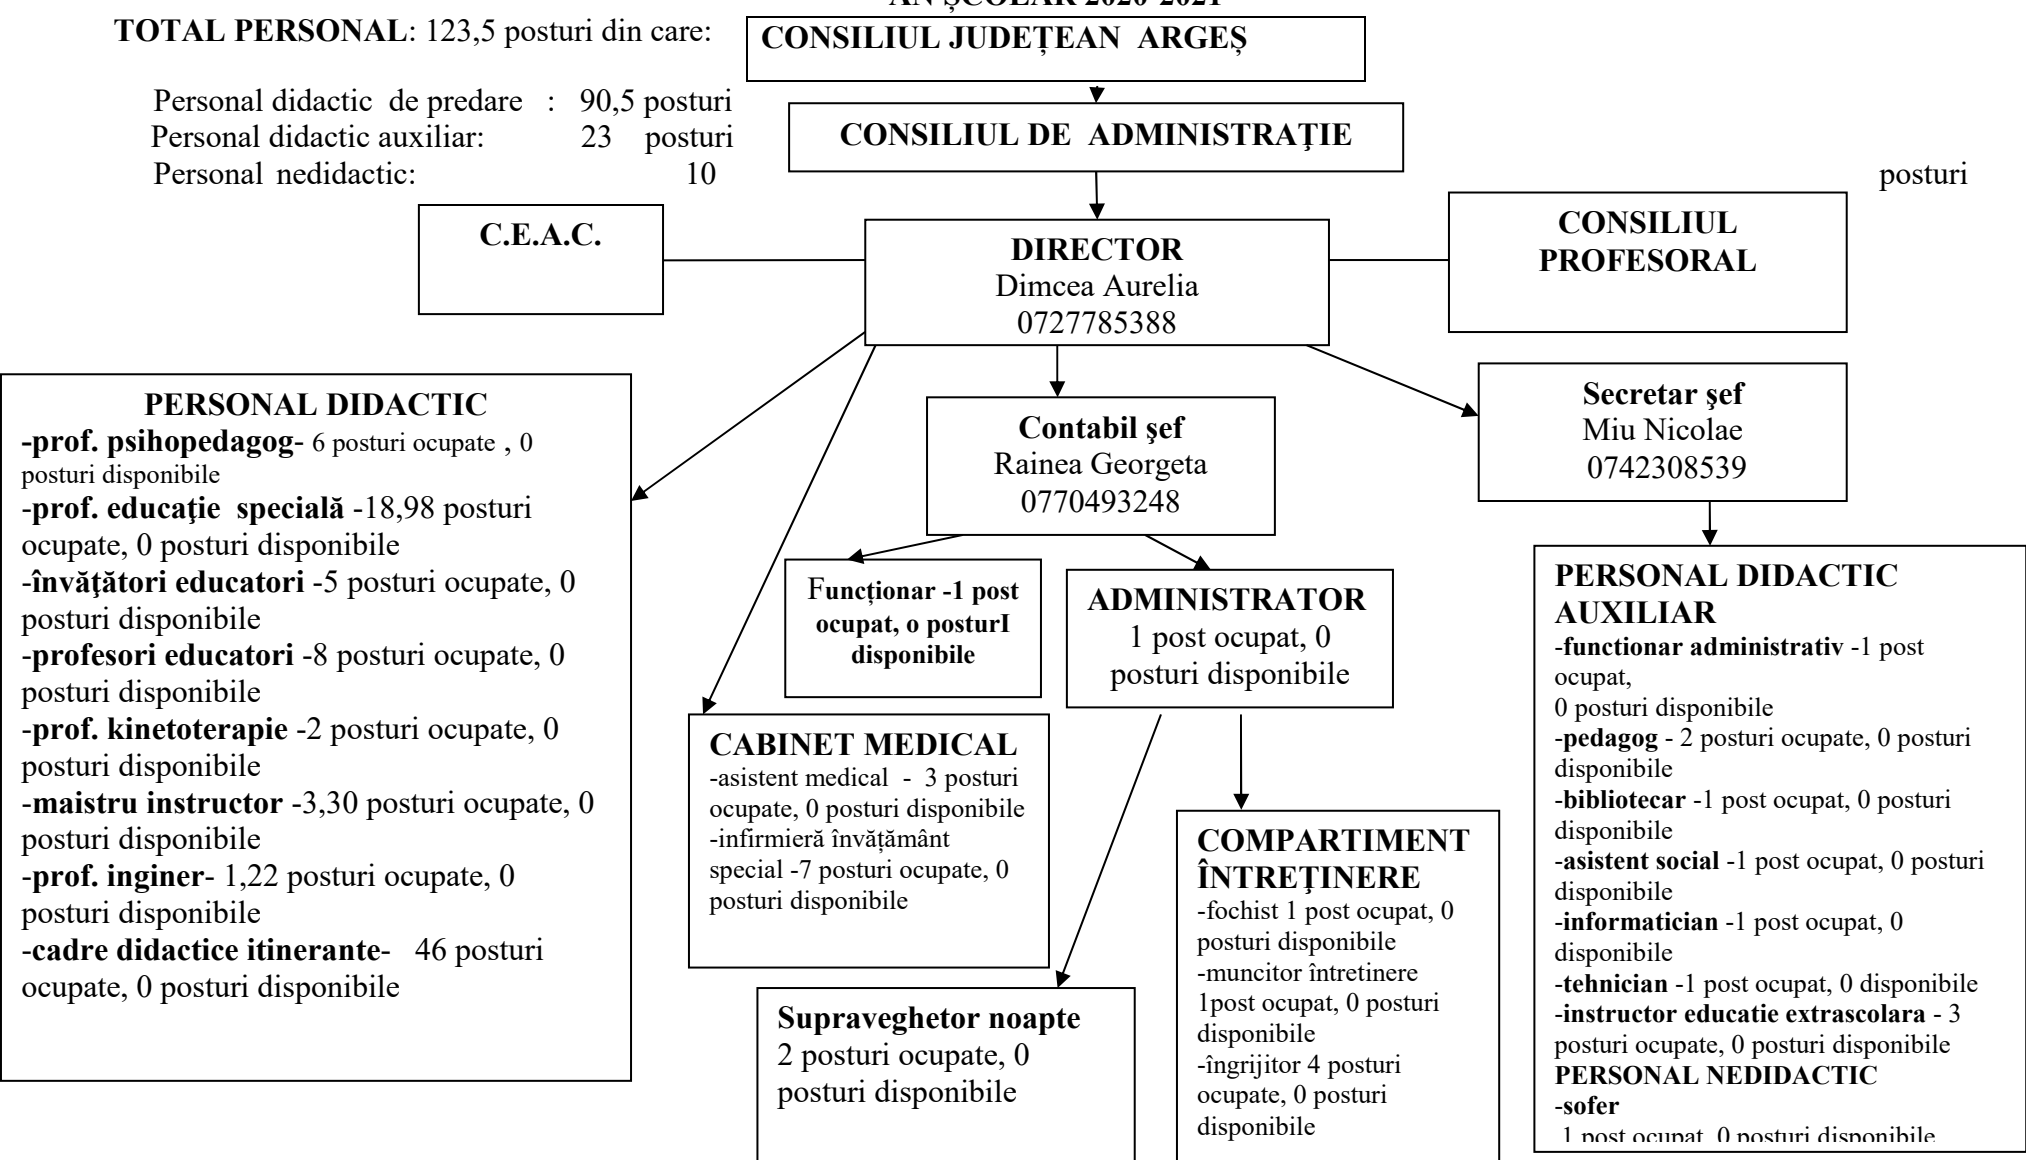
AN ŞCOLAR 2020-2021

TOTAL PERSONAL: 123,5 posturi din care:

Personal didactic de predare : 90,5 posturi
Personal didactic auxiliar: 23 posturi
Personal nedidactic: 10 posturi

CONSILIUL JUDEȚEAN ARGEȘ

CONSILIUL DE ADMINISTRAȚIE

C.E.A.C.

DIRECTOR
Dimcea Aurelia
0727785388

CONSILIUL PROFESORAL

PERSONAL DIDACTIC
-prof. psihopedagog- 6 posturi ocupate , 0 posturi disponibile
-prof. educaţie specială -18,98 posturi ocupate, 0 posturi disponibile
-învăţători educatori -5 posturi ocupate, 0 posturi disponibile
-profesori educatori -8 posturi ocupate, 0 posturi disponibile
-prof. kinetoterapie -2 posturi ocupate, 0 posturi disponibile
-maistru instructor -3,30 posturi ocupate, 0 posturi disponibile
-prof. inginer- 1,22 posturi ocupate, 0 posturi disponibile
-cadre didactice itinerante- 46 posturi ocupate, 0 posturi disponibile

Contabil şef
Rainea Georgeta
0770493248

Secretar şef
Miu Nicolae
0742308539

Funcționar -1 post ocupat, o posturI disponibile

ADMINISTRATOR
1 post ocupat, 0 posturi disponibile

CABINET MEDICAL
-asistent medical - 3 posturi ocupate, 0 posturi disponibile
-infirmieră învățământ special -7 posturi ocupate, 0 posturi disponibile

COMPARTIMENT ÎNTREȚINERE
-fochist 1 post ocupat, 0 posturi disponibile
-muncitor întretinere 1post ocupat, 0 posturi disponibile
-îngrijitor 4 posturi ocupate, 0 posturi disponibile

Supraveghetor noapte
2 posturi ocupate, 0 posturi disponibile

PERSONAL DIDACTIC AUXILIAR
-functionar administrativ -1 post ocupat,
0 posturi disponibile
-pedagog - 2 posturi ocupate, 0 posturi disponibile
-bibliotecar -1 post ocupat, 0 posturi disponibile
-asistent social -1 post ocupat, 0 posturi disponibile
-informatician -1 post ocupat, 0 disponibile
-tehnician -1 post ocupat, 0 disponibile
-instructor educatie extrascolara - 3 posturi ocupate, 0 posturi disponibile
PERSONAL NEDIDACTIC
-sofer
1 post ocupat, 0 posturi disponibile